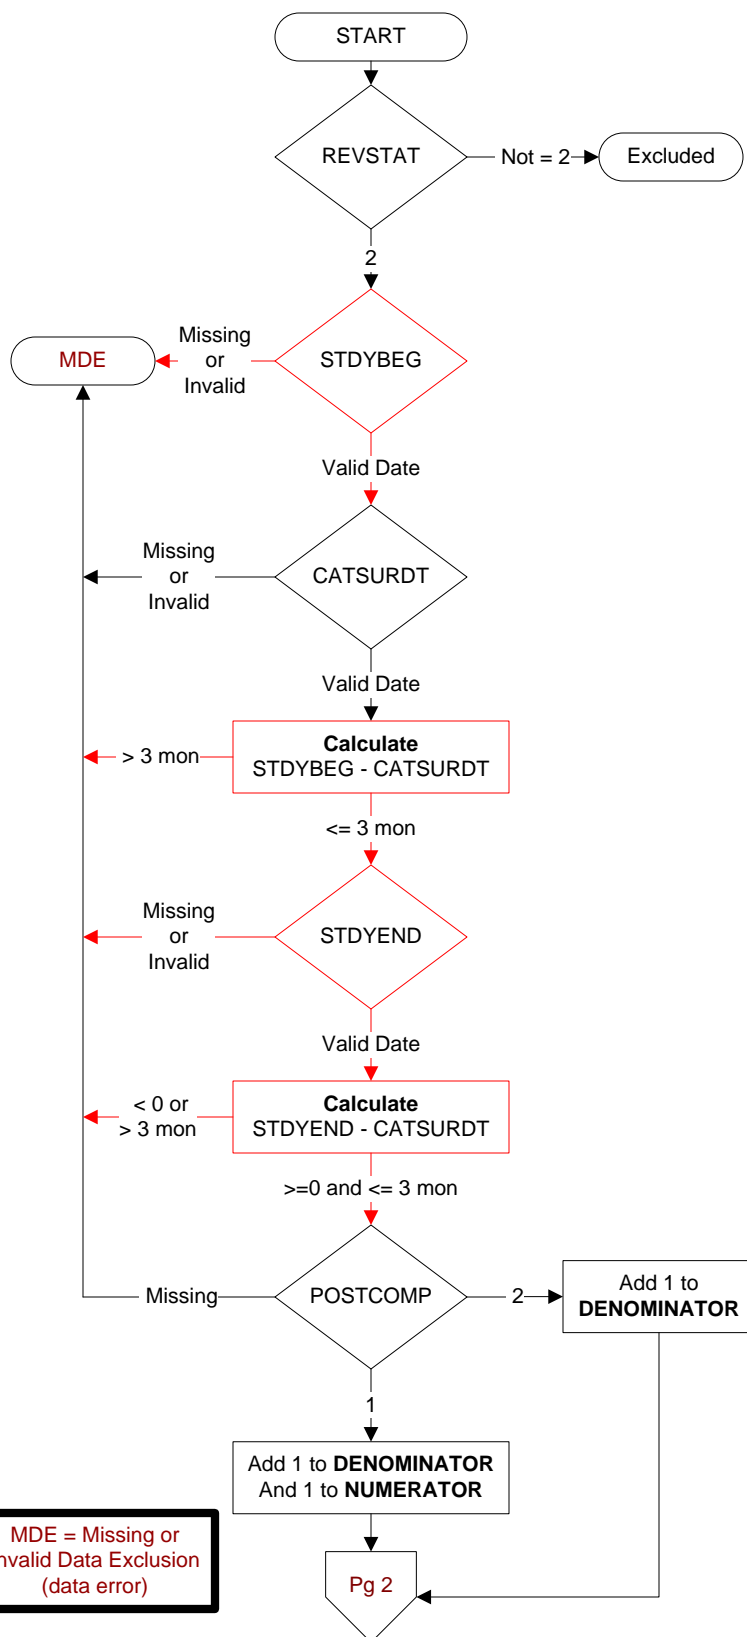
START

REVSTAT

Not = 2

Excluded

2

MDE

Missing or Invalid

STDYBEG

Valid Date

Missing or Invalid

CATSURDT

Valid Date

> 3 mon

**Calculate**
STDYBEG - CATSURDT

<= 3 mon

Missing or Invalid

STDYEND

Valid Date

< 0 or > 3 mon

**Calculate**
STDYEND - CATSURDT

>=0 and <= 3 mon

Missing

POSTCOMP

2

Add 1 to **DENOMINATOR**

1

Add 1 to **DENOMINATOR** And 1 to **NUMERATOR**

MDE = Missing or nvalid Data Exclusion (data error)

Pg 2